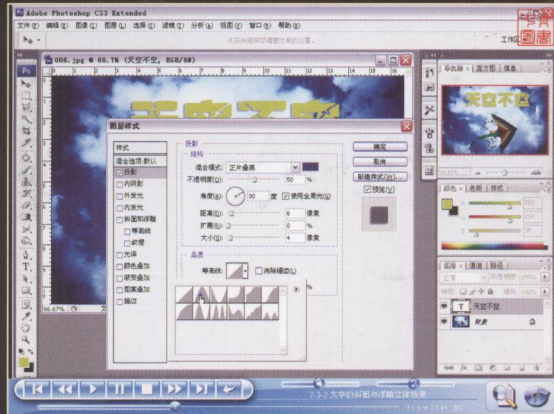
Adobe Photoshop CS3 Extended
文件(F) 编辑(E) 图像(I) 图层(L) 选择(S) 滤镜(T) 分析(A) 视图(V) 窗口(W) 帮助(H)
电脑图书
006.jpg @ 66.7% (天空不空, RGB/8#)
天空不空
图层样式
样式
混合选项:默认
投影
内阴影
外发光
内发光
斜面和浮雕
等高线
纹理
光泽
颜色叠加
渐变叠加
图案叠加
描边
投影
结构
混合模式: 正片叠底
不透明度(O): 50 %
角度(A): 30 度 使用全局光(G)
距离(D): 6 像素
扩展(R): 0 %
大小(S): 4 像素
品质
等高线: 消除锯齿(L)
确定
取消
新建样式(W)...
预览(V)
66.67%
导航器 直方图 信息
天空不空
颜色 色板 样式
图层 通道 路径
天空不空
背景
7-3-2 文字的斜面与浮雕立体效果